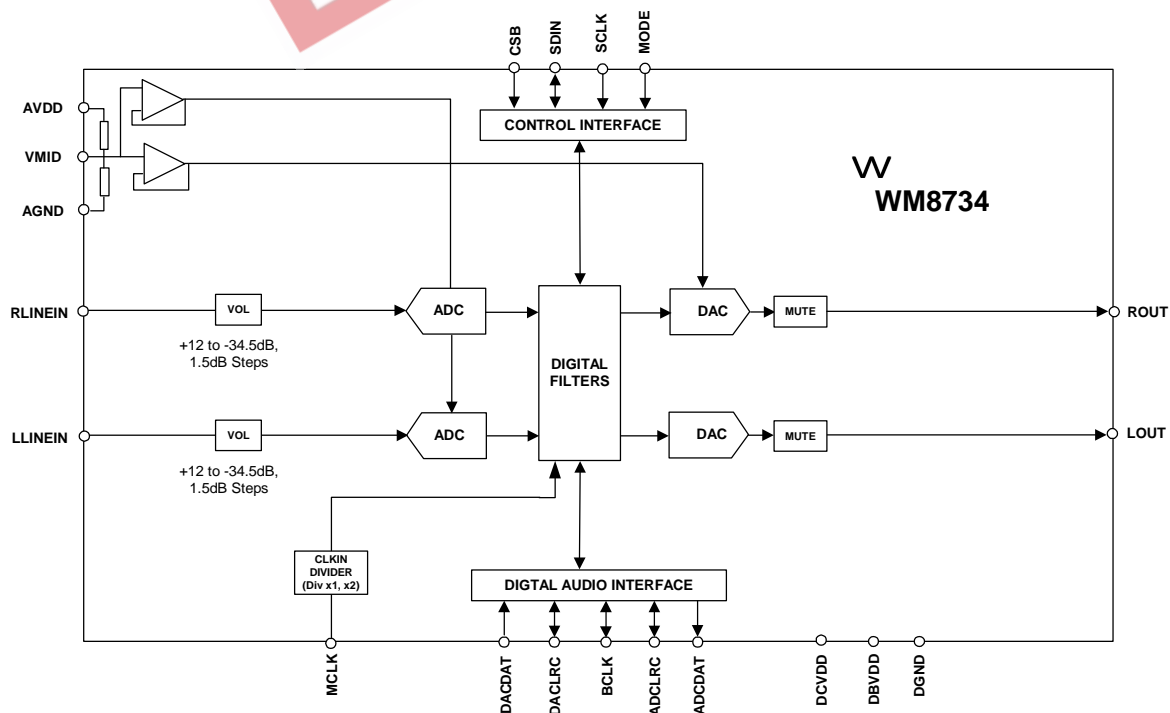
CSB
SDIN
SCLK
MODE

CONTROL INTERFACE

AVDD
VMID
AGND

W
WM8734

RLINEIN
VOL
+12 to -34.5dB, 1.5dB Steps
ADC
DIGITAL FILTERS
DAC
MUTE
ROUT

LLINEIN
VOL
+12 to -34.5dB, 1.5dB Steps
ADC
DAC
MUTE
LOUT

CLKIN DIVIDER (Div x1, x2)

DIGTAL AUDIO INTERFACE

MCLK
DACDAT
DACLRC
BCLK
ADCLRC
ADCDAT
DCVDD
DBVDD
DGND